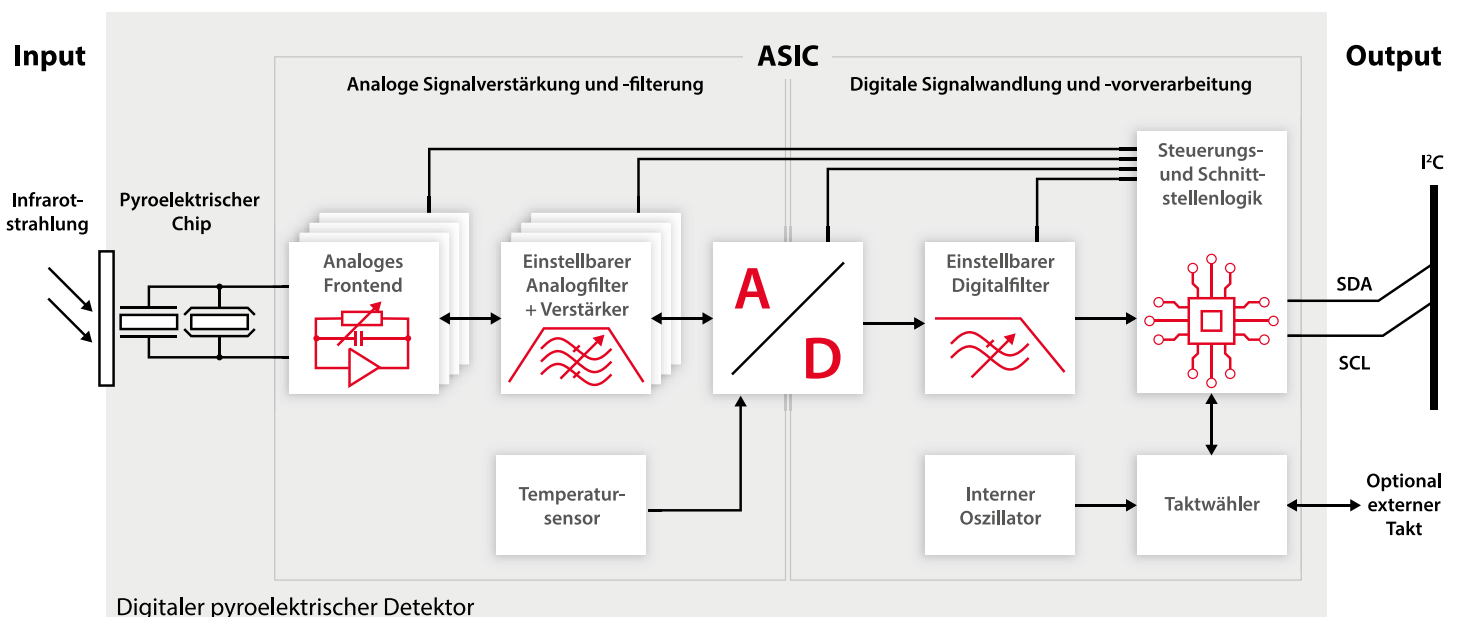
Input

ASIC

Output

Analoge Signalverstärkung und -filterung

Digitale Signalwandlung und -vorverarbeitung

Infrarotstrahlung

Pyroelektrischer Chip

Analoges Frontend

Einstellbarer Analogfilter + Verstärker

A

D

Einstellbarer Digitalfilter

Steuerungs- und Schnittstellenlogik

$I^2C$

SDA

SCL

Temperatursensor

Interner Oszillator

Taktwähler

Optional externer Takt

Digitaler pyroelektrischer Detektor